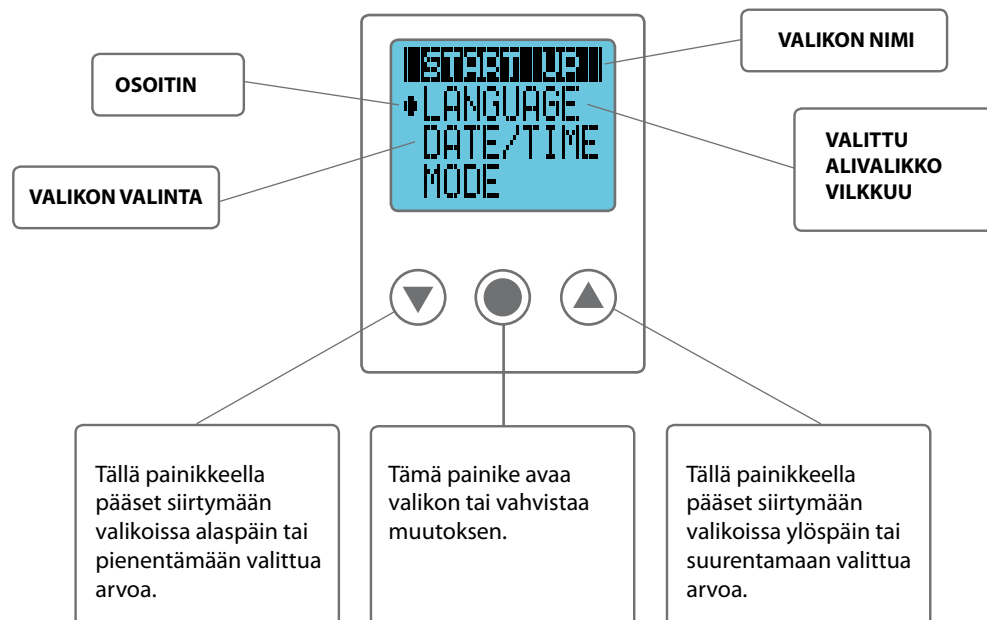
START UP
LANGUAGE
DATE/TIME
MODE

VALIKON NIMI

OSOITIN

VALITTU ALIVALIKKO VILKKUU

VALIKON VALINTA

Tällä painikkeella pääset siirtymään valikoissa alaspäin tai pienentämään valittua arvoa.

Tämä painike avaa valikon tai vahvistaa muutoksen.

Tällä painikkeella pääset siirtymään valikoissa ylöspäin tai suurentamaan valittua arvoa.